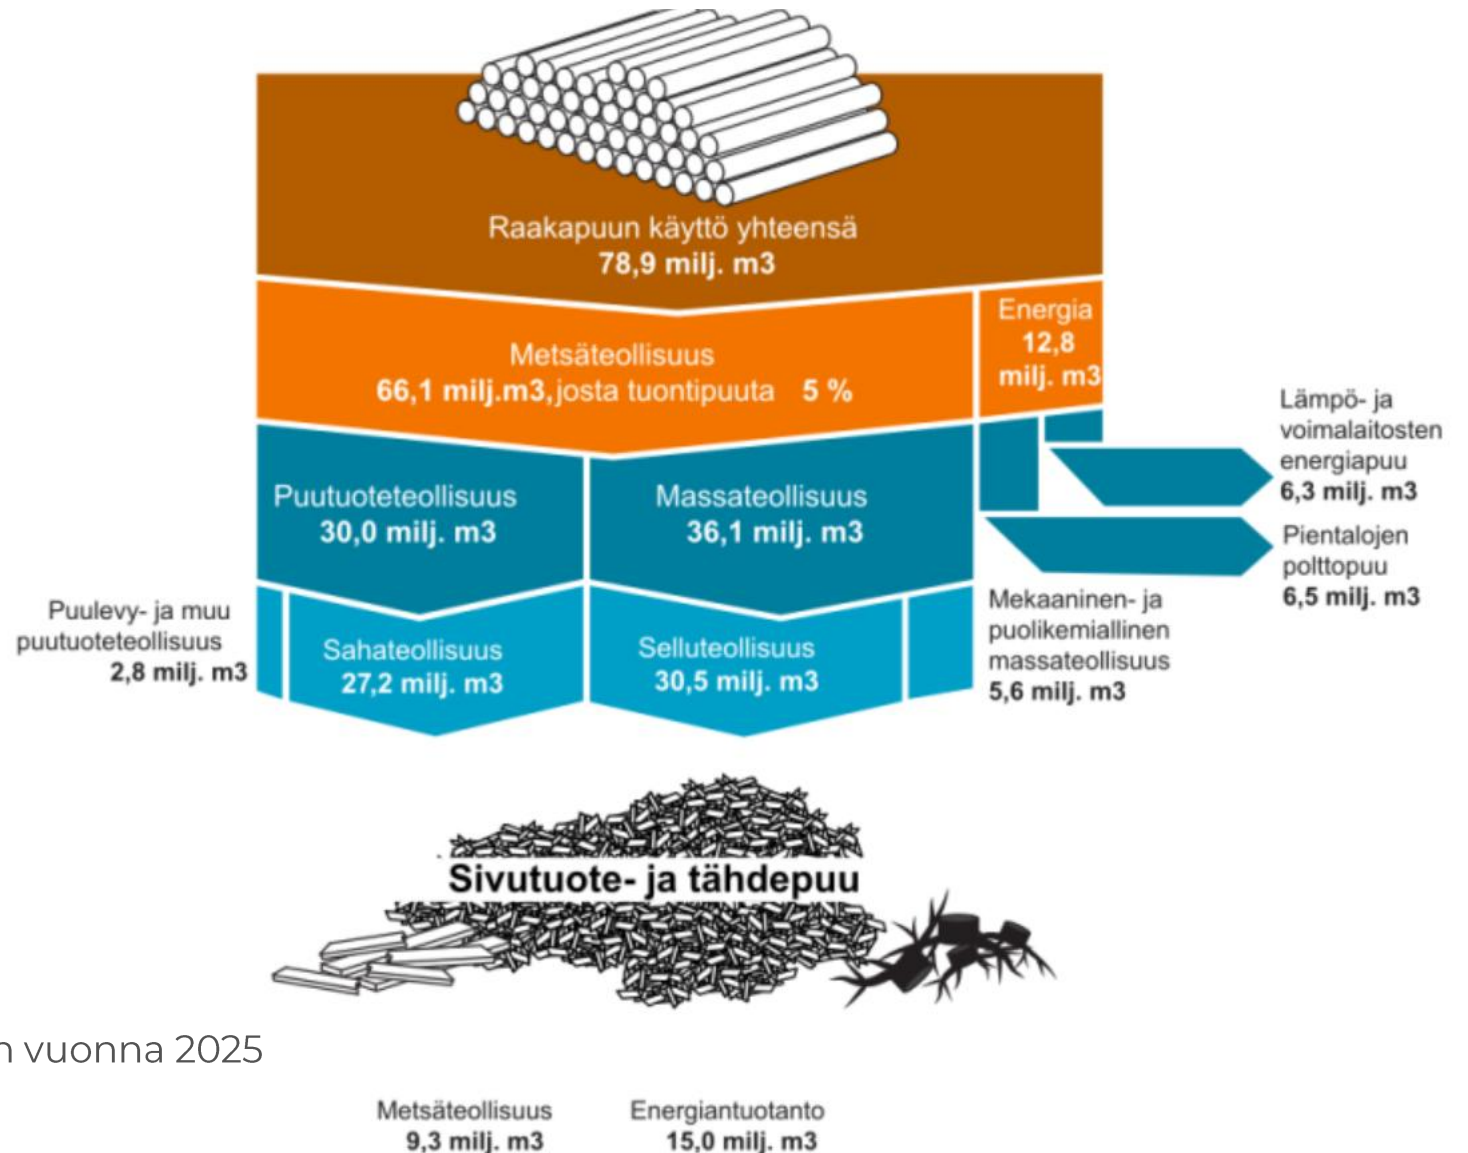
Raakapuun käyttö yhteensä
78,9 milj. m3

Metsäteollisuus
66,1 milj.m3, josta tuontipuuta 5 %

Energia
12,8
milj. m3

Lämpö- ja voimalaitosten energiapuu
6,3 milj. m3

Puutuoteteollisuus
30,0 milj. m3

Massateollisuus
36,1 milj. m3

Pientalojen polttopuu
6,5 milj. m3

Puulevy- ja muu puutuoteteollisuus
2,8 milj. m3

Sahateollisuus
27,2 milj. m3

Selluteollisuus
30,5 milj. m3

Mekaaninen- ja puolikemiallinen massateollisuus
5,6 milj. m3

Sivutuote- ja tähdepuu

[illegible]n vuonna 2025

Metsäteollisuus
9,3 milj. m3

Energiantuotanto
15,0 milj. m3